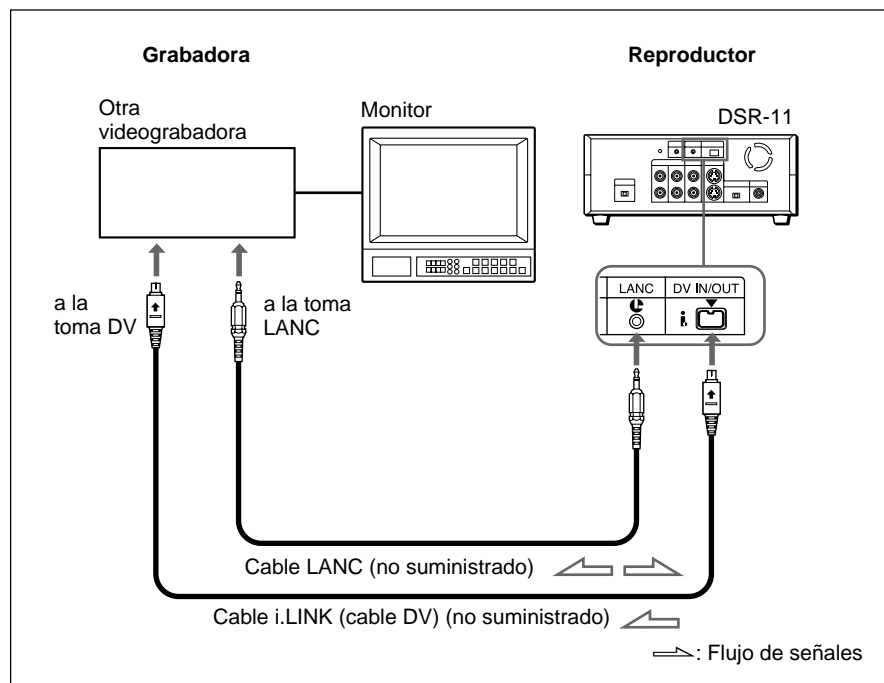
Grabadora

Reproductor

Otra videograbadora

Monitor

DSR-11

a la toma DV

a la toma LANC

LANC

DV IN/OUT

Cable LANC (no suministrado)

Cable i.LINK (cable DV) (no suministrado)

: Flujo de señales